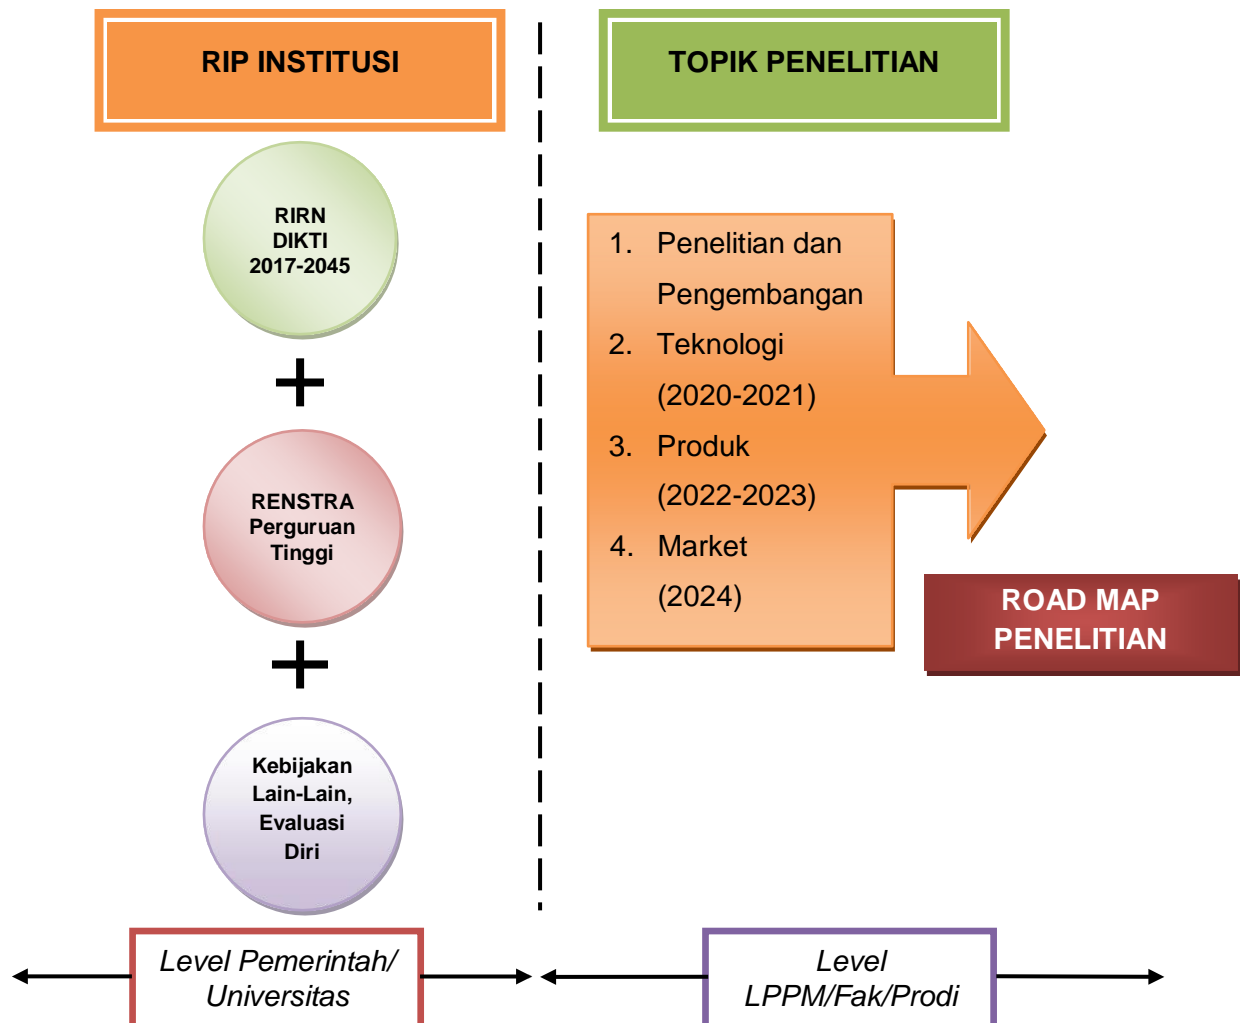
RIP INSTITUSI

RIRN DIKTI 2017-2045

+

RENSTRA Perguruan Tinggi

+

Kebijakan Lain-Lain, Evaluasi Diri

TOPIK PENELITIAN

1. Penelitian dan Pengembangan
2. Teknologi (2020-2021)
3. Produk (2022-2023)
4. Market (2024)

ROAD MAP PENELITIAN

Level Pemerintah/ Universitas

Level LPPM/Fak/Prodi